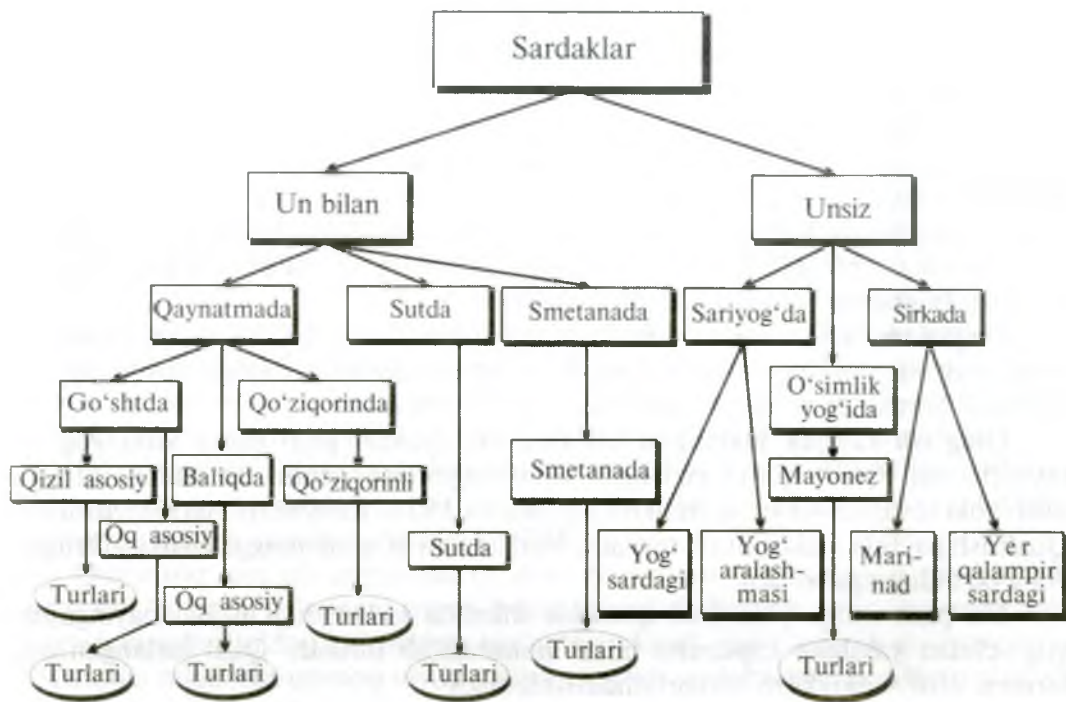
Sardaklar

Un bilan

Unsiz

Qaynatmada

Sutda

Smetanada

Sariyog‘da

Sirkada

Go‘shtda

Qo‘ziqorinda

O‘simlik yog‘ida

Qizil asosiy

Baliqda

Qo‘ziqorinli

Smetanada

Mayonez

Oq asosiy

Sutda

Yog‘ sardagi

Yog‘ aralashmasi

Marinad

Yer qalampir sardagi

Turlari

Oq asosiy

Turlari

Turlari

Turlari

Turlari

Turlari

Turlari